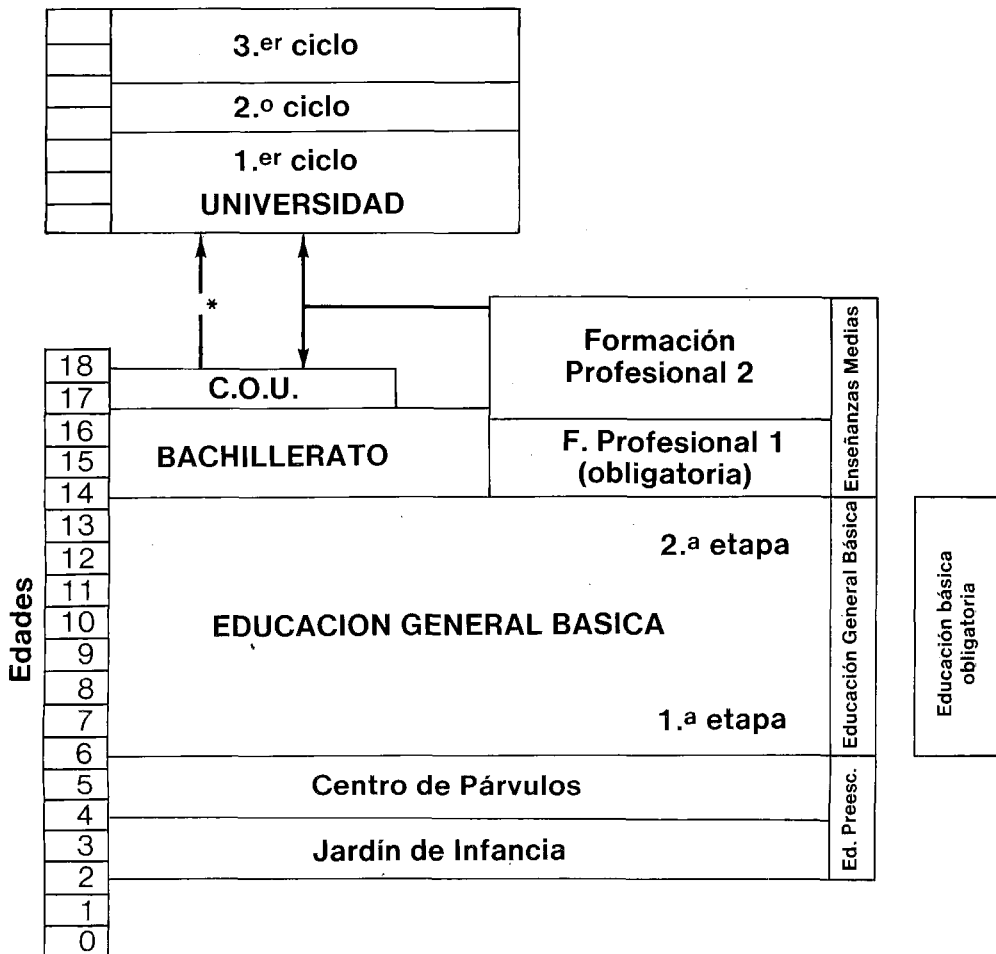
3.er ciclo
2.o ciclo
1.er ciclo
UNIVERSIDAD

*

Formación Profesional 2

Enseñanzas Medias

C.O.U.

BACHILLERATO

F. Profesional 1 (obligatoria)

2.a etapa

EDUCACION GENERAL BASICA

1.a etapa

Educación General Básica

Educación básica obligatoria

Centro de Párvulos

Jardín de Infancia

Ed. Preesc.

Edades

18
17
16
15
14
13
12
11
10
9
8
7
6
5
4
3
2
1
0